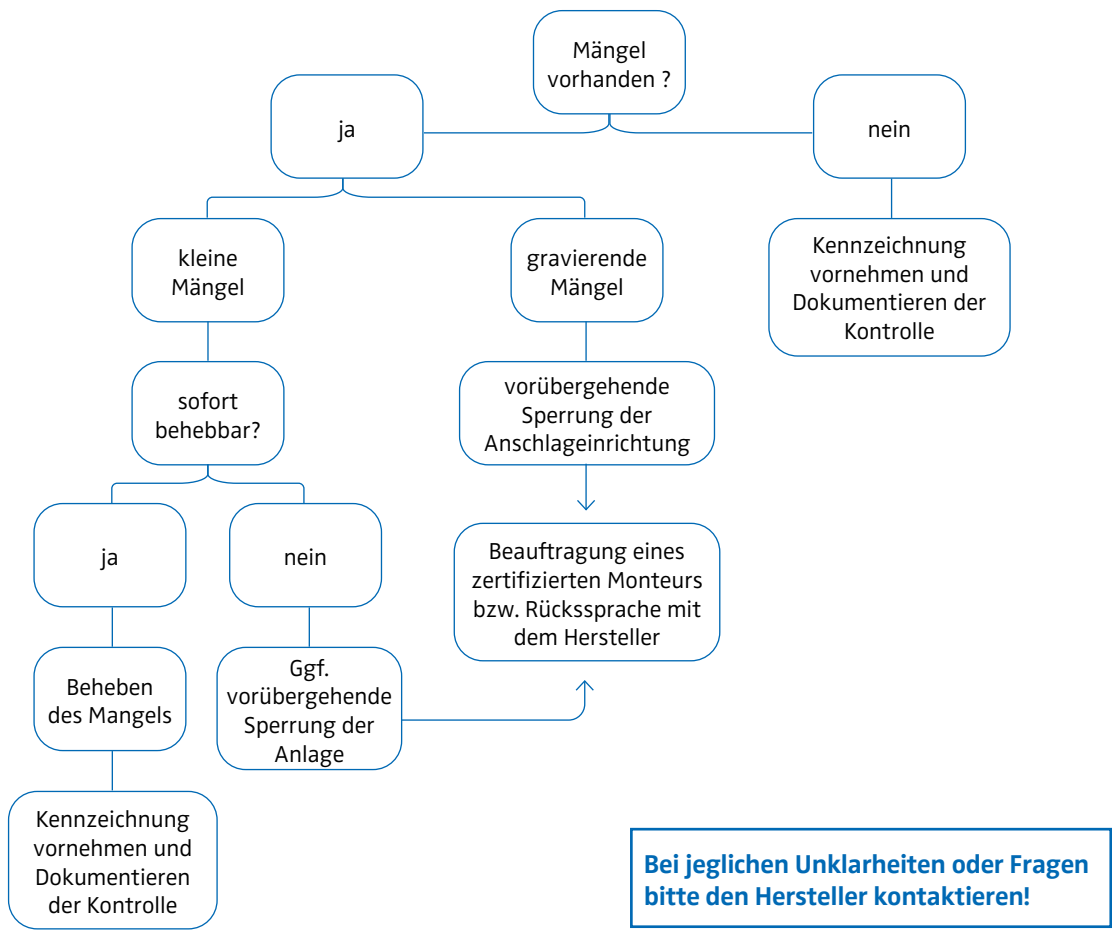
Mängel vorhanden ?

ja

nein

kleine Mängel

gravierende Mängel

Kennzeichnung vornehmen und Dokumentieren der Kontrolle

sofort behebbar?

vorübergehende Sperrung der Anschlageinrichtung

ja

nein

Beauftragung eines zertifizierten Monteurs bzw. Rückssprache mit dem Hersteller

Beheben des Mangels

Ggf. vorübergehende Sperrung der Anlage

Kennzeichnung vornehmen und Dokumentieren der Kontrolle

Bei jeglichen Unklarheiten oder Fragen bitte den Hersteller kontaktieren!